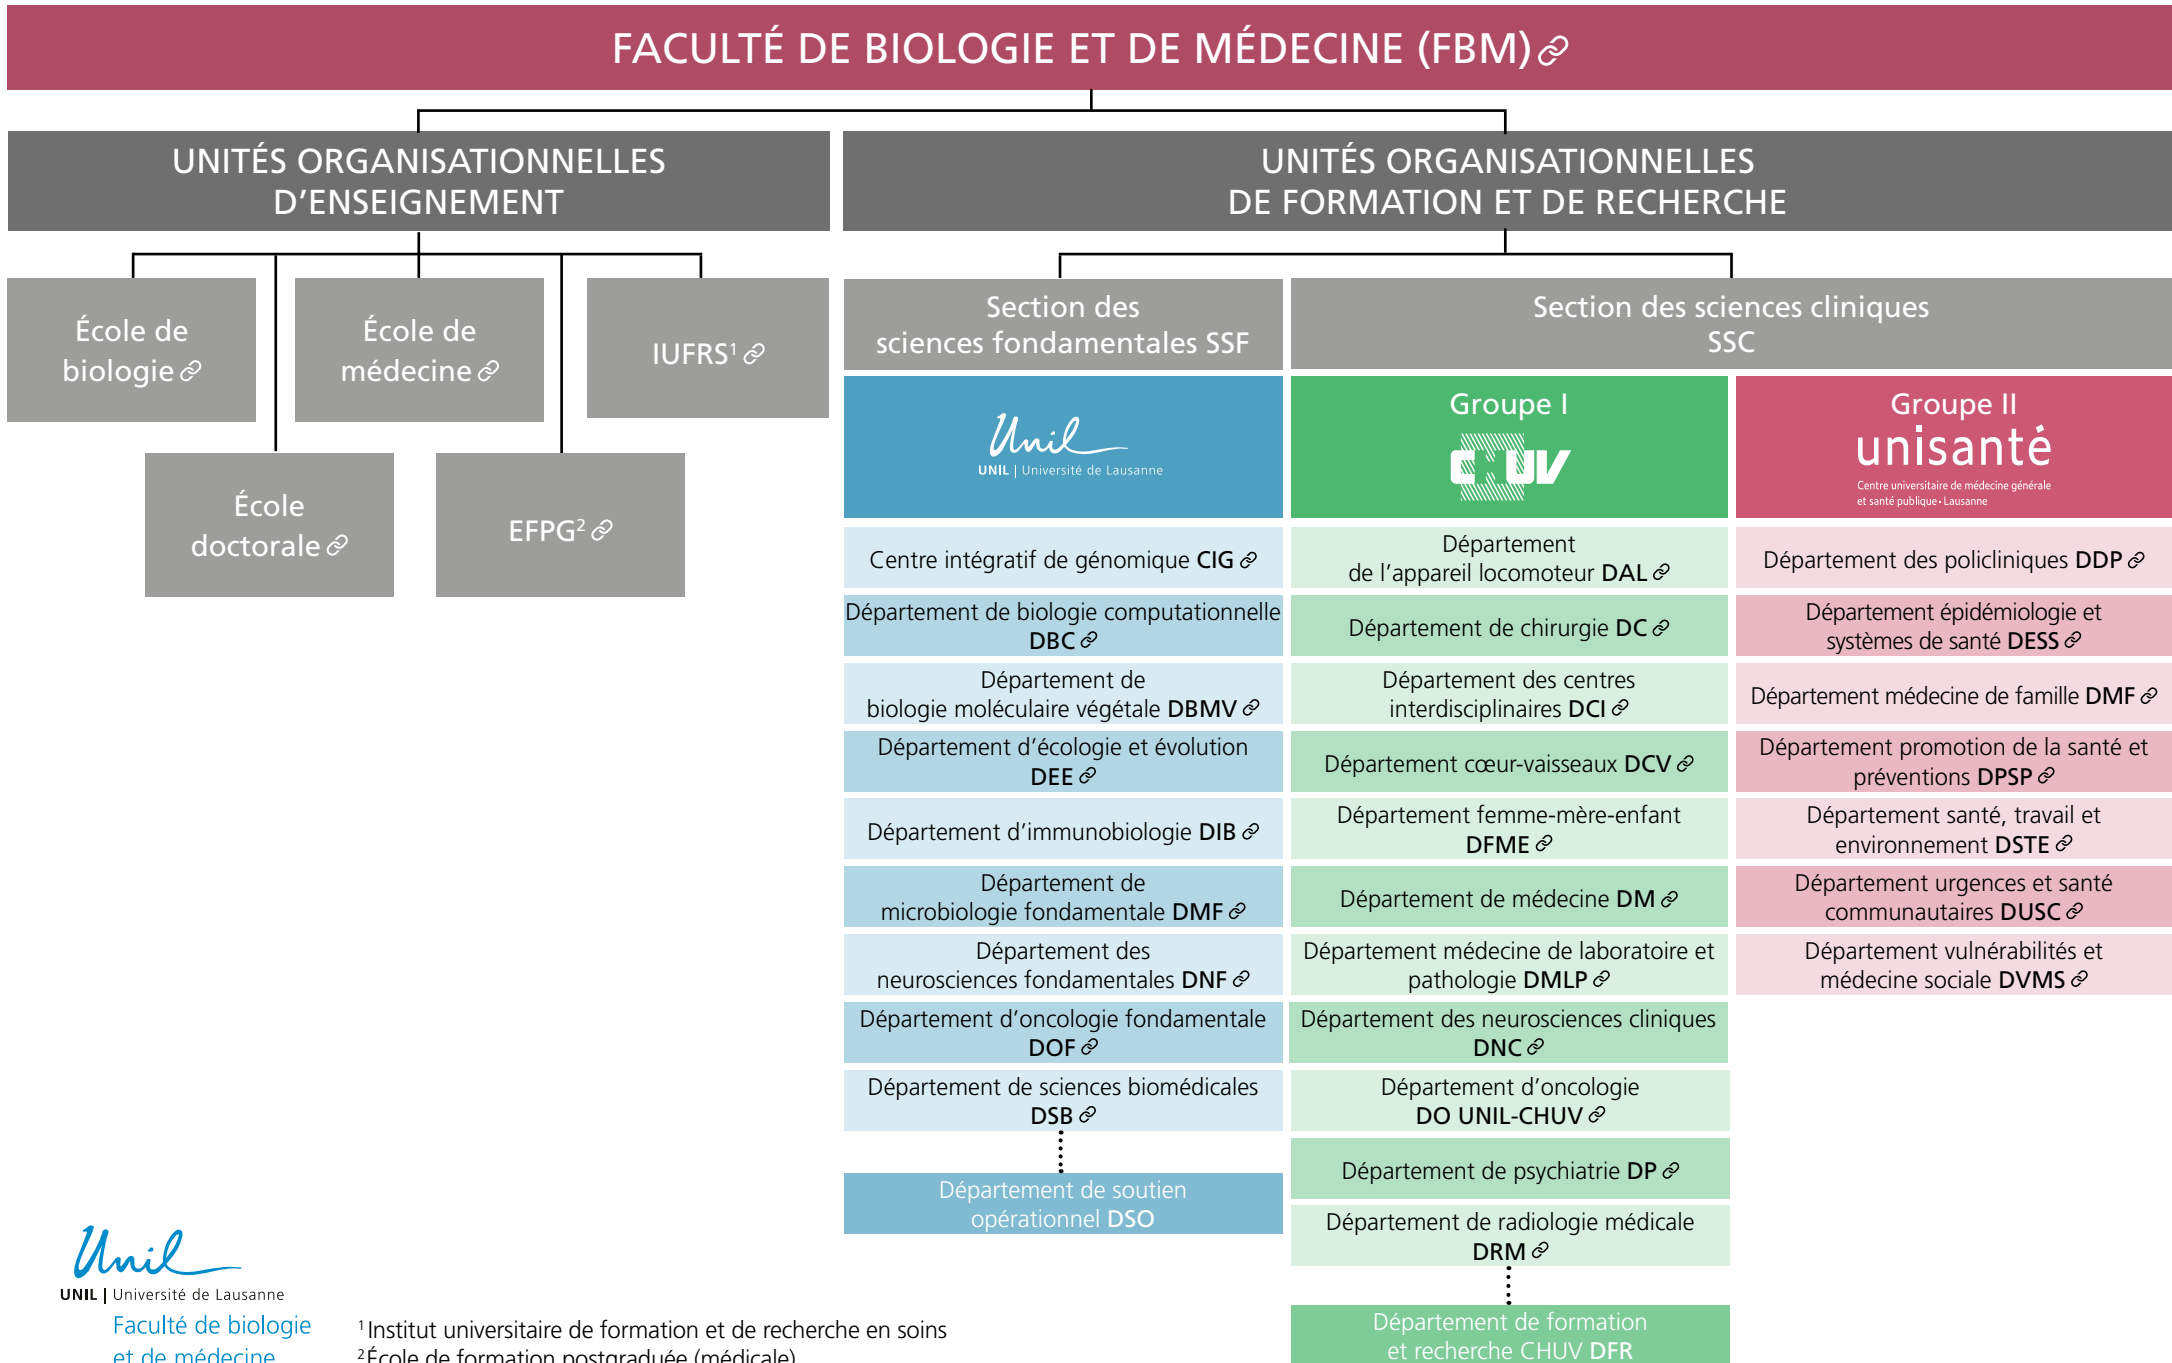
FACULTÉ DE BIOLOGIE ET DE MÉDECINE (FBM)

UNITÉS ORGANISATIONNELLES D'ENSEIGNEMENT

UNITÉS ORGANISATIONNELLES DE FORMATION ET DE RECHERCHE

École de biologie

École de médecine

IUFRS$^1$

École doctorale

EFPG$^2$

Section des sciences fondamentales SSF

Section des sciences cliniques SSC

Unil
UNIL | Université de Lausanne

Groupe I
CHUV

Groupe II
unisanté
Centre universitaire de médecine générale et santé publique • Lausanne

Centre intégratif de génomique CIG

Département de biologie computationnelle DBC

Département de biologie moléculaire végétale DBMV

Département d'écologie et évolution DEE

Département d'immunobiologie DIB

Département de microbiologie fondamentale DMF

Département des neurosciences fondamentales DNF

Département d'oncologie fondamentale DOF

Département de sciences biomédicales DSB

Département de soutien opérationnel DSO

Département de l'appareil locomoteur DAL

Département de chirurgie DC

Département des centres interdisciplinaires DCI

Département cœur-vaisseaux DCV

Département femme-mère-enfant DFME

Département de médecine DM

Département médecine de laboratoire et pathologie DMLP

Département des neurosciences cliniques DNC

Département d'oncologie DO UNIL-CHUV

Département de psychiatrie DP

Département de radiologie médicale DRM

Département de formation et recherche CHUV DFR

Département des policliniques DDP

Département épidémiologie et systèmes de santé DESS

Département médecine de famille DMF

Département promotion de la santé et préventions DPSP

Département santé, travail et environnement DSTE

Département urgences et santé communautaires DUSC

Département vulnérabilités et médecine sociale DVMS

Unil
UNIL | Université de Lausanne
Faculté de biologie et de médecine

$^1$Institut universitaire de formation et de recherche en soins
$^2$École de formation postgraduée (médicale)